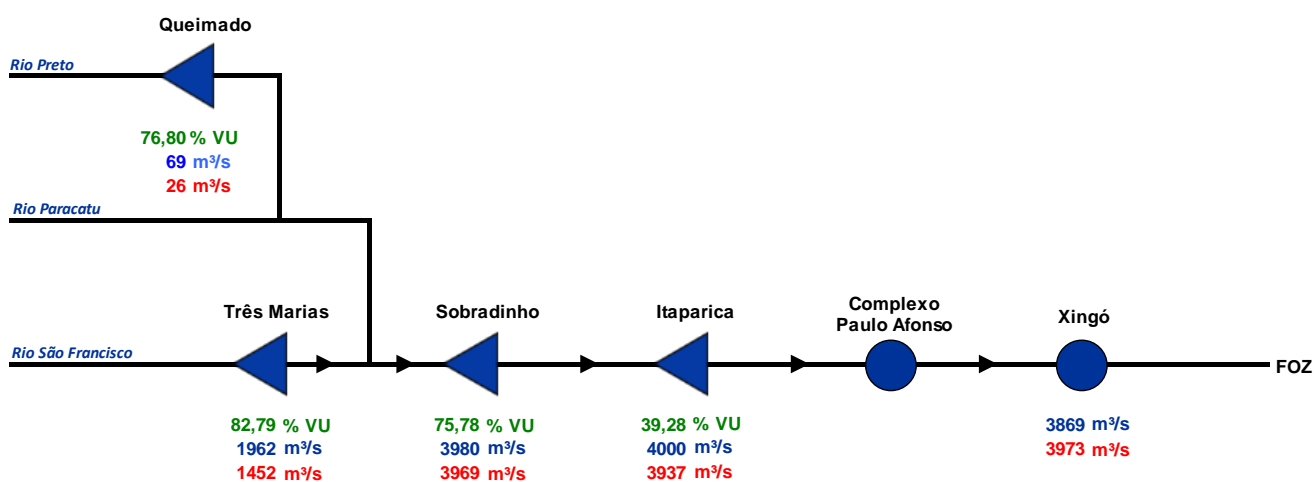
Queimado

Rio Preto

76,80 % VU
69 m³/s
26 m³/s

Rio Paracatu

Três Marias

Sobradinho

Itaparica

Complexo Paulo Afonso

Xingó

Rio São Francisco

FOZ

82,79 % VU
1962 m³/s
1452 m³/s

75,78 % VU
3980 m³/s
3969 m³/s

39,28 % VU
4000 m³/s
3937 m³/s

3869 m³/s
3973 m³/s